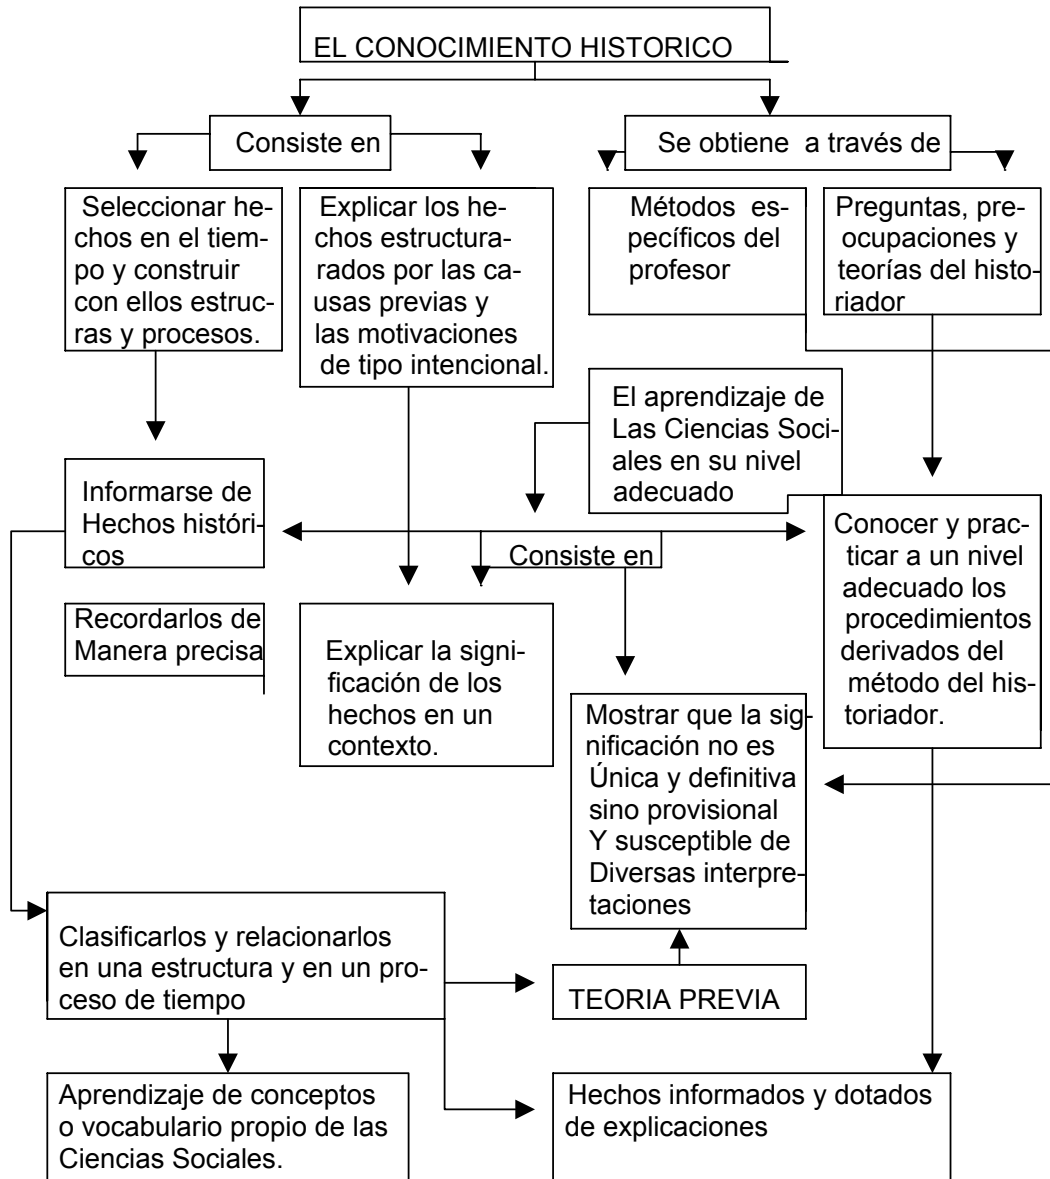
EL CONOCIMIENTO HISTORICO

Consiste en

Se obtiene a través de

Seleccionar hechos en el tiempo y construir con ellos estrucras y procesos.

Explicar los hechos estructurados por las causas previas y las motivaciones de tipo intencional.

Métodos específicos del profesor

Preguntas, preocupaciones y teorías del historiador

El aprendizaje de Las Ciencias Sociales en su nivel adecuado

Informarse de Hechos históricos

Consiste en

Conocer y practicar a un nivel adecuado los procedimientos derivados del método del historiador.

Recordarlos de Manera precisa

Explicar la significación de los hechos en un contexto.

Mostrar que la significación no es Única y definitiva sino provisional Y susceptible de Diversas interpretaciones

Clasificarlos y relacionarlos en una estructura y en un proceso de tiempo

TEORIA PREVIA

Aprendizaje de conceptos o vocabulario propio de las Ciencias Sociales.

Hechos informados y dotados de explicaciones